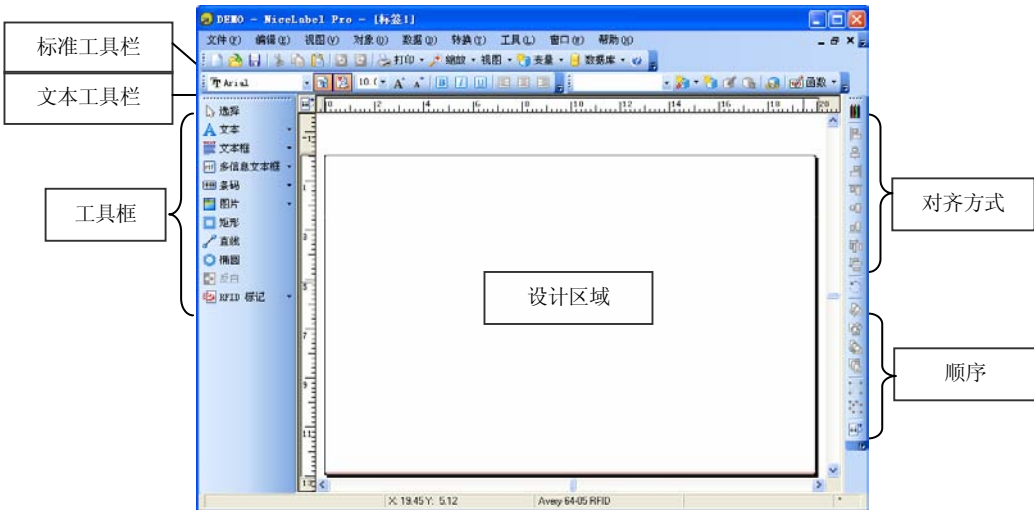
DEMO - NiceLabel Pro - [标签1]

文件(F) 编辑(E) 视图(V) 对象(O) 数据(D) 转换(T) 工具(L) 窗口(W) 帮助(H)

打印 缩放 视图 变量 数据库

Arial 10

函数

标准工具栏

文本工具栏

工具框

选择
文本
文本框
多信息文本框
条码
图片
矩形
直线
椭圆
反白
RFID 标记

设计区域

对齐方式

顺序

X: 19.45 Y: 5.12 Avery 64-05 RFID